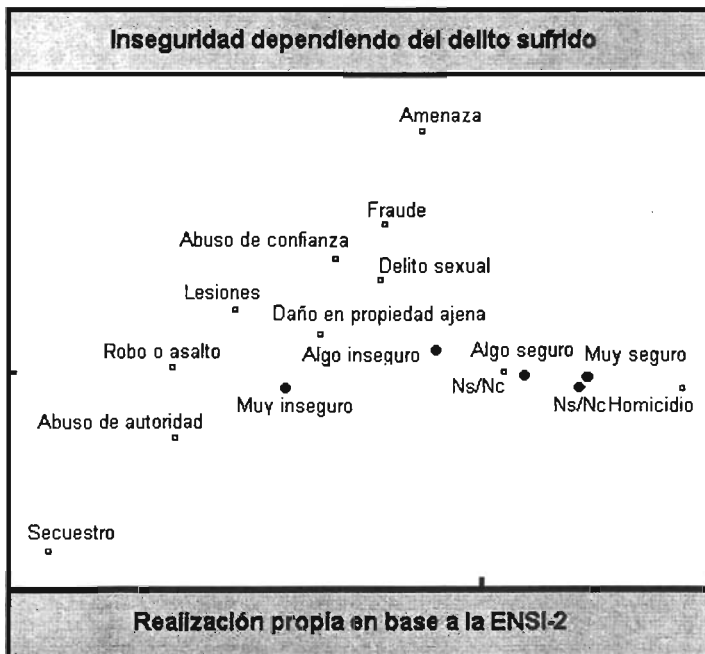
Inseguridad dependiendo del delito sufrido

Amenaza

Fraude

Abuso de confianza

Delito sexual

Lesiones

Daño en propiedad ajena

Robo o asalto

Algo inseguro

Algo seguro

Muy seguro

Ns/Nc

Ns/Nc

Homicidio

Muy inseguro

Abuso de autoridad

Secuestro

Realización propia en base a la ENSI-2